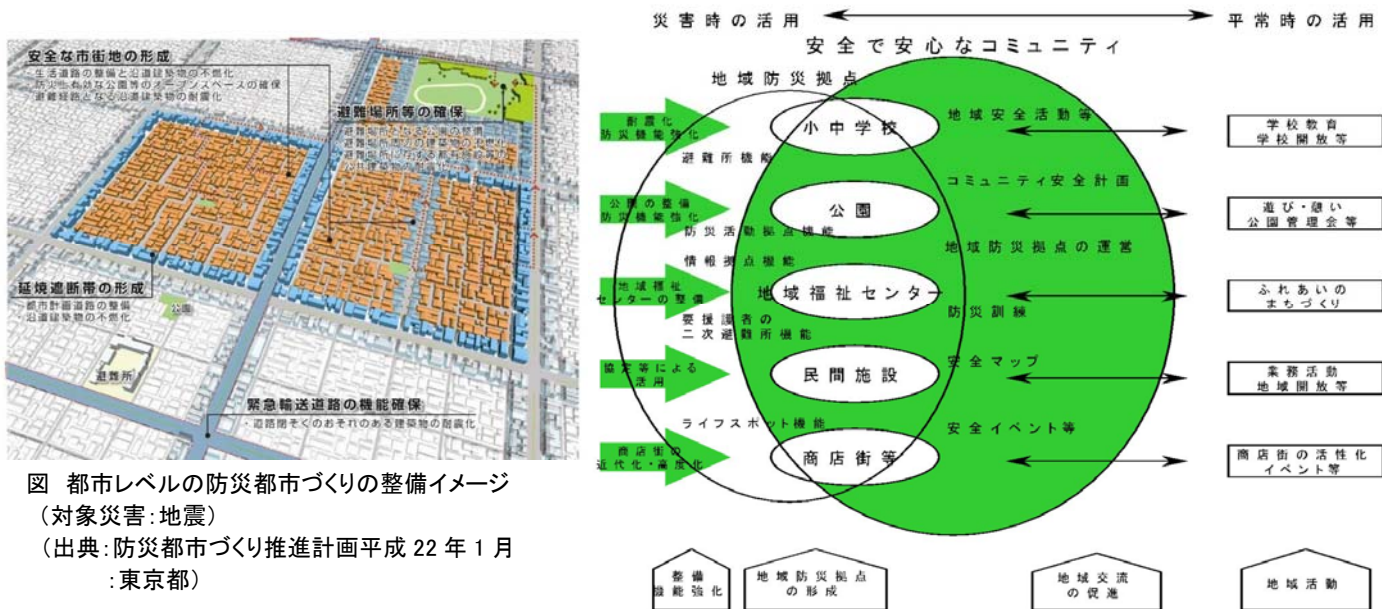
安全な市街地の形成
・生活道路の整備と沿道建築物の不燃化
・防災上有効な公園等のオープンスペースの確保
・避難経路となる沿道建築物の耐震化

避難場所等の確保
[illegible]

延焼遮断帯の形成
・都市計画道路の整備
・沿道建築物の不燃化

公園

避難所

緊急輸送道路の機能確保
・道路閉そくのおそれのある建築物の耐震化

図　都市レベルの防災都市づくりの整備イメージ
（対象災害：地震）
（出典：防災都市づくり推進計画平成 22 年 1 月：東京都）

災害時の活用　平常時の活用

安全で安心なコミュニティ

地域防災拠点

耐震化
防災機能強化

避難所機能

公園の整備
防災機能強化

防災活動拠点機能

情報拠点機能

地域福祉センターの整備

要援護者の
二次避難所機能

協定等による活用

ライフスポット機能

商店街の
近代化・高度化

小中学校

公園

地域福祉センター

民間施設

商店街等

地域安全活動等

コミュニティ安全計画

地域防災拠点の運営

防災訓練

安全マップ

安全イベント等

学校教育
学校開放等

遊び・憩い
公園管理会等

ふれあいの
まちづくり

業務活動
地域開放等

商店街の活性化
イベント等

整備
機能強化

地域防災拠点
の形成

地域交流
の促進

地域活動